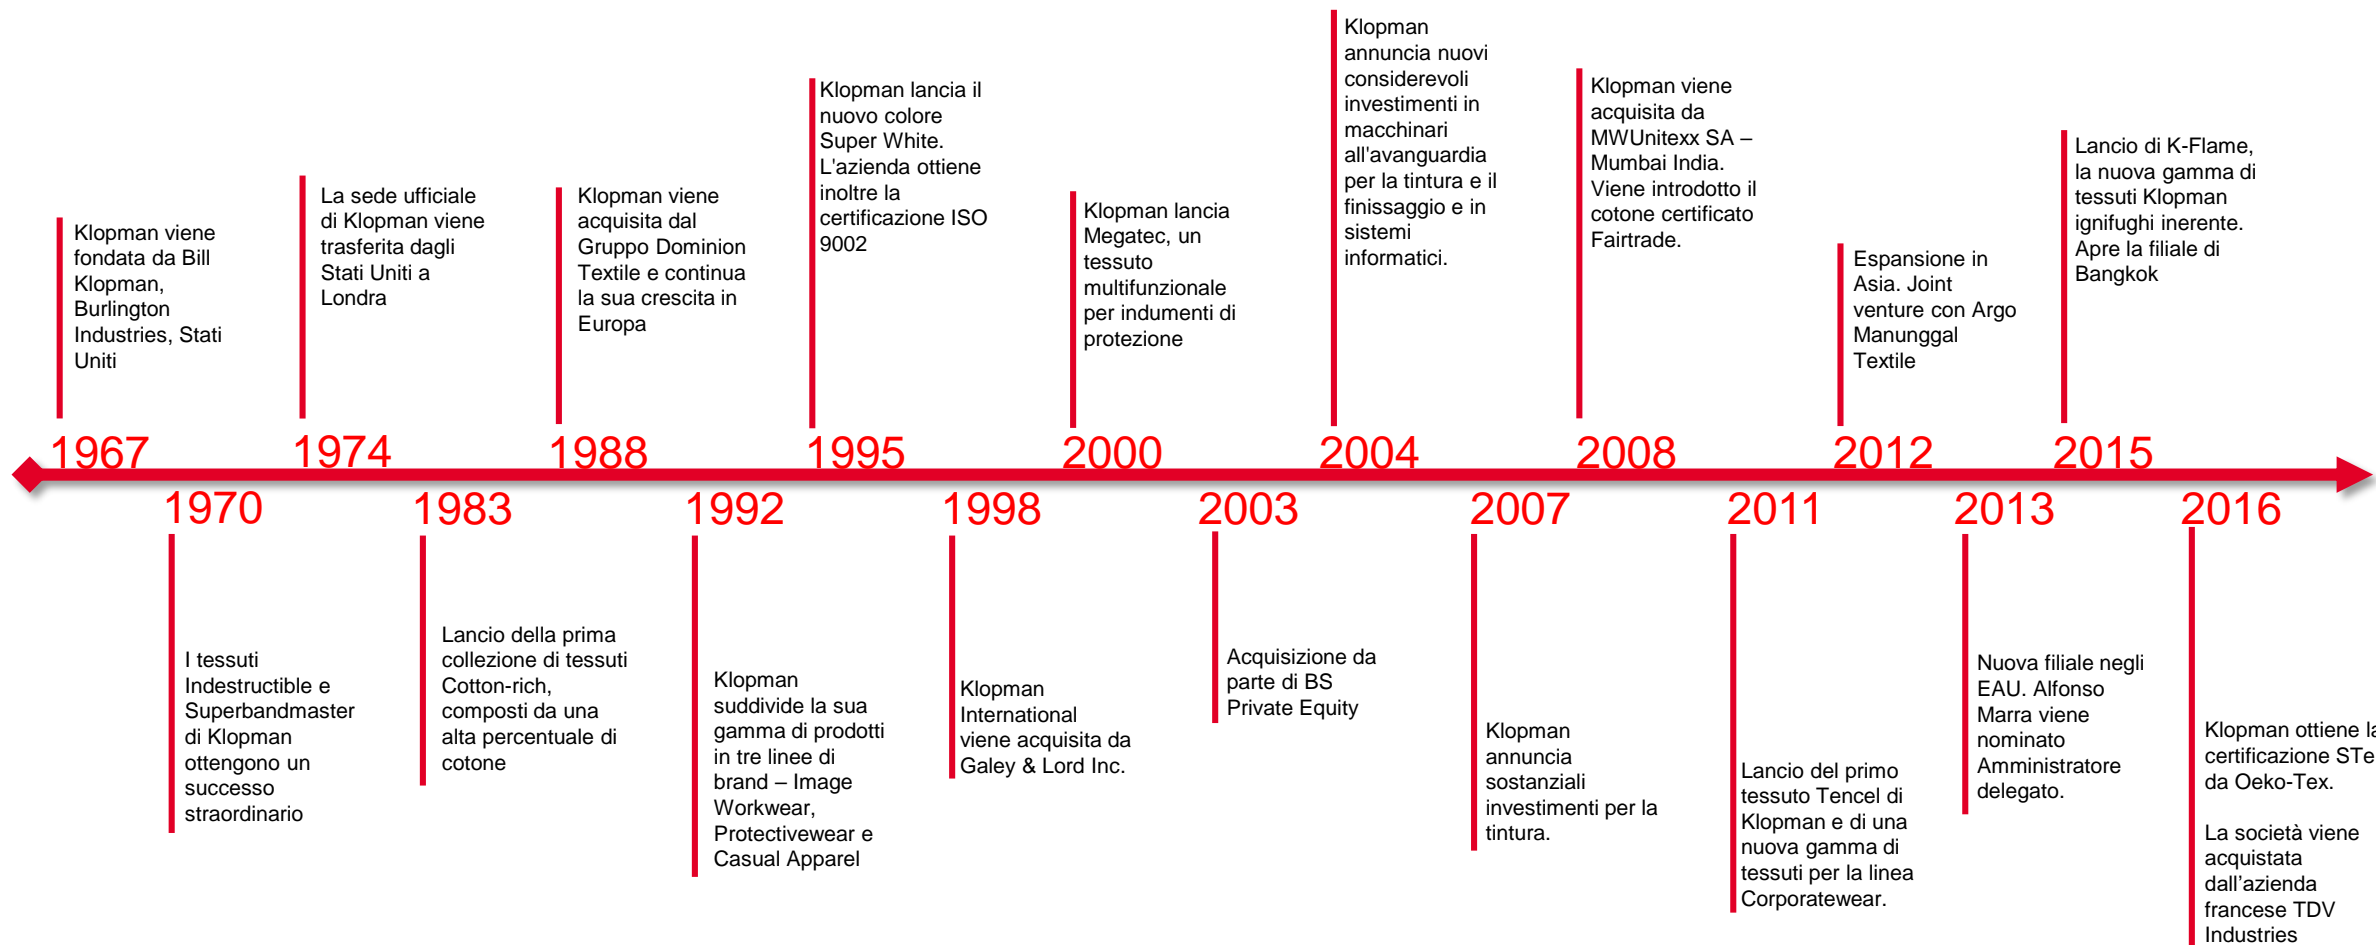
1967
Klopman viene fondata da Bill Klopman, Burlington Industries, Stati Uniti

1970
I tessuti Indestructible e Superbandmaster di Klopman ottengono un successo straordinario

1974
La sede ufficiale di Klopman viene trasferita dagli Stati Uniti a Londra

1983
Lancio della prima collezione di tessuti Cotton-rich, composti da una alta percentuale di cotone

1988
Klopman viene acquisita dal Gruppo Dominion Textile e continua la sua crescita in Europa

1992
Klopman suddivide la sua gamma di prodotti in tre linee di brand – Image Workwear, Protectivewear e Casual Apparel

1995
Klopman lancia il nuovo colore Super White. L'azienda ottiene inoltre la certificazione ISO 9002

1998
Klopman International viene acquisita da Galey & Lord Inc.

2000
Klopman lancia Megatec, un tessuto multifunzionale per indumenti di protezione

2003
Acquisizione da parte di BS Private Equity

2004
Klopman annuncia nuovi considerevoli investimenti in macchinari all'avanguardia per la tintura e il finissaggio e in sistemi informatici.

2007
Klopman annuncia sostanziali investimenti per la tintura.

2008
Klopman viene acquisita da MWUnitexx SA – Mumbai India. Viene introdotto il cotone certificato Fairtrade.

2011
Lancio del primo tessuto Tencel di Klopman e di una nuova gamma di tessuti per la linea Corporatewear.

2012
Espansione in Asia. Joint venture con Argo Manunggal Textile

2013
Nuova filiale negli EAU. Alfonso Marra viene nominato Amministratore delegato.

2015
Lancio di K-Flame, la nuova gamma di tessuti Klopman ignifughi inerente. Apre la filiale di Bangkok

2016
Klopman ottiene la certificazione STe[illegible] da Oeko-Tex.

La società viene acquistata dall'azienda francese TDV Industries